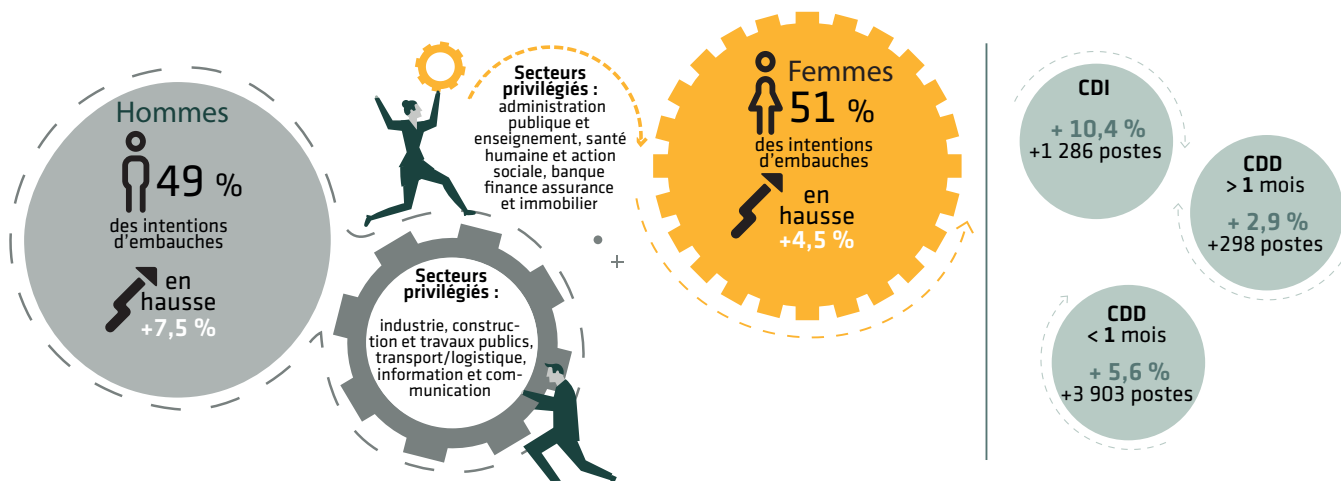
Hommes

49 %

des intentions d'embauches

en hausse +7,5 %

Secteurs privilégiés :

administration publique et enseignement, santé humaine et action sociale, banque finance assurance et immobilier

Secteurs privilégiés :

industrie, construction et travaux publics, transport/logistique, information et communication

Femmes

51 %

des intentions d'embauches

en hausse +4,5 %

CDI

+ 10,4 %
+1 286 postes

CDD
> 1 mois

+ 2,9 %
+298 postes

CDD
< 1 mois

+ 5,6 %
+3 903 postes